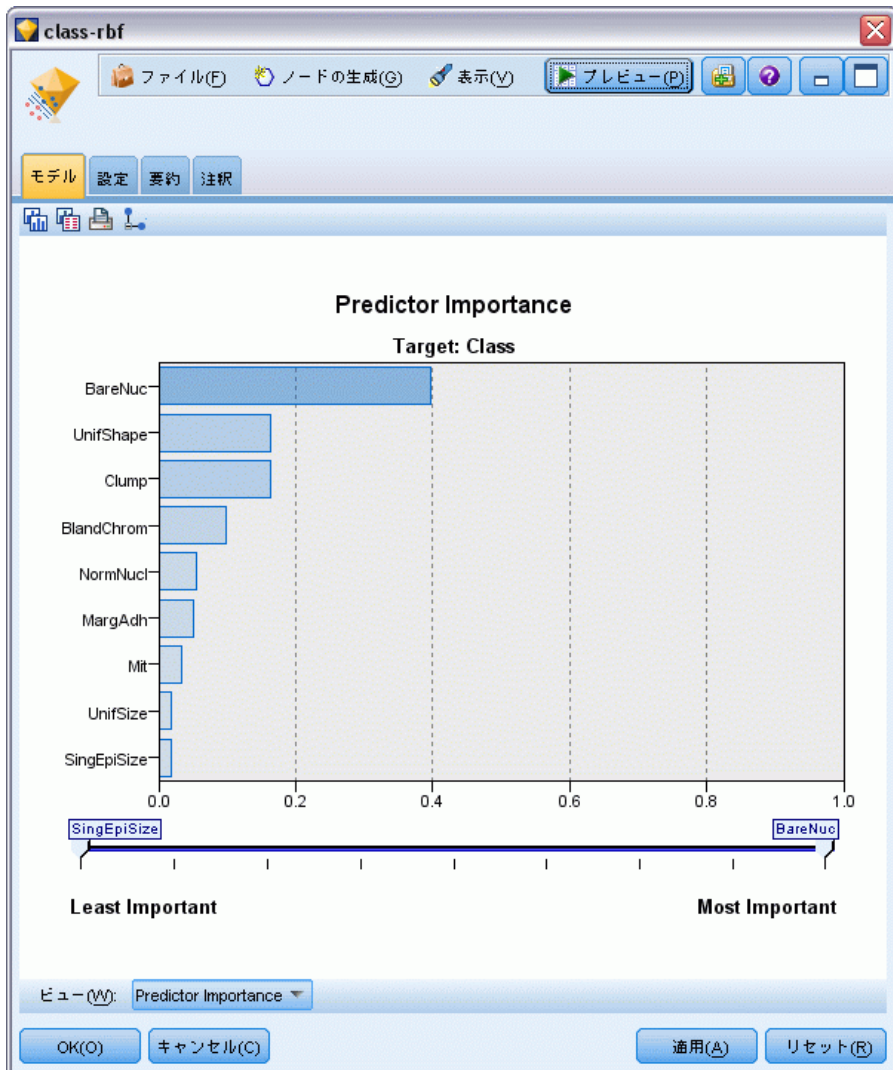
class-rbf

ファイル(F) ノードの生成(G) 表示(V) プレビュー(P)

モデル 設定 要約 注釈

Predictor Importance

Target: Class

BareNuc
UnifShape
Clump
BlandChrom
NormNucl
MargAdh
Mit
UnifSize
SingEpiSize

0.0 0.2 0.4 0.6 0.8 1.0

SingEpiSize BareNuc

Least Important Most Important

ビュー(W): Predictor Importance

OK(O) キャンセル(C) 適用(A) リセット(R)